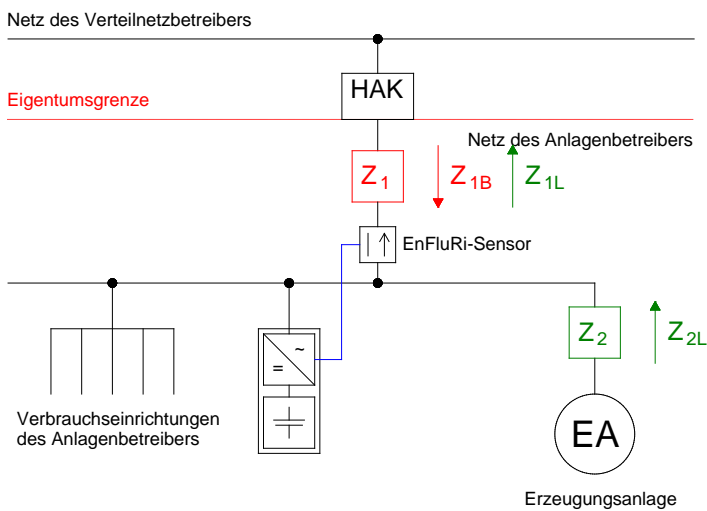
Netz des Verteilnetzbetreibers

HAK

Eigentumsgrenze

Netz des Anlagenbetreibers

$Z_1$

$Z_{1B}$

$Z_{1L}$

EnFluRi-Sensor

~

=

$Z_2$

$Z_{2L}$

Verbrauchseinrichtungen des Anlagenbetreibers

EA

Erzeugungsanlage